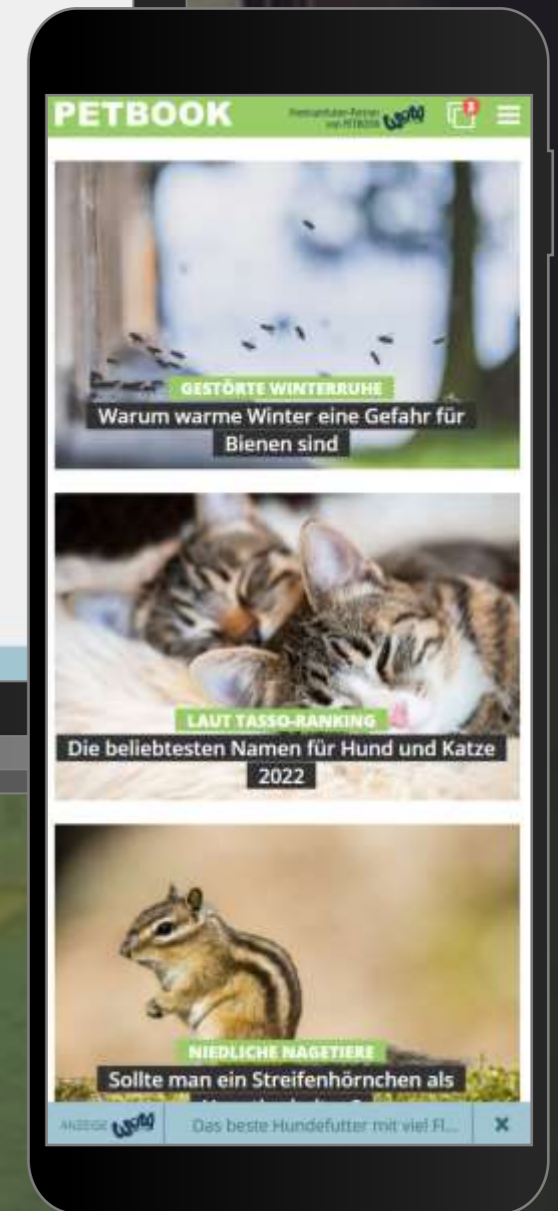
PETBOOK

Premiumfutter-Partner von PETBOOK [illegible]

GESTÖRTE WINTERRUHE
Warum warme Winter eine Gefahr für Bienen sind

LAUT TASSO-RANKING
Die beliebtesten Namen für Hund und Katze 2022

NIEDLICHE NAGETIERE
Sollte man ein Streifenhörnchen als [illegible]

ANZEIGE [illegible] Das beste Hundefutter mit viel Fl... ✕